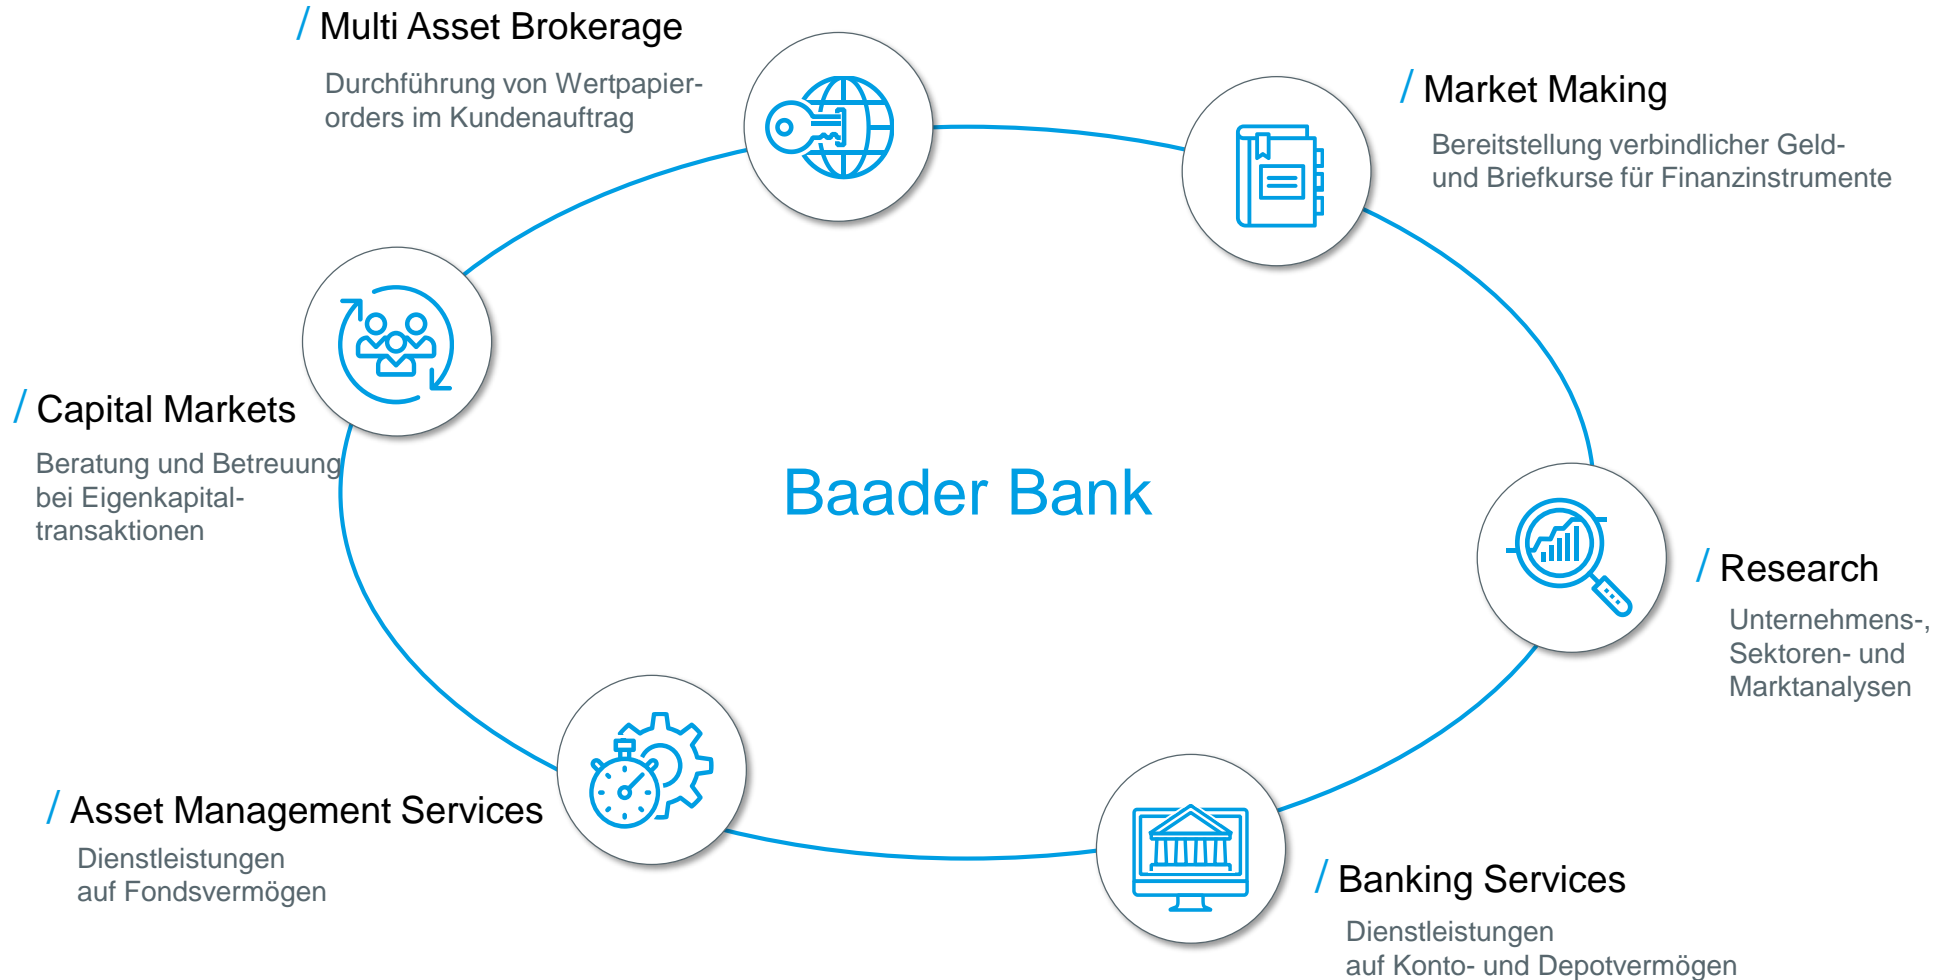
/ Multi Asset Brokerage

Durchführung von Wertpapierorders im Kundenauftrag

/ Market Making

Bereitstellung verbindlicher Geld- und Briefkurse für Finanzinstrumente

/ Capital Markets

Beratung und Betreuung bei Eigenkapitaltransaktionen

Baader Bank

/ Research

Unternehmens-, Sektoren- und Marktanalysen

/ Asset Management Services

Dienstleistungen auf Fondsvermögen

/ Banking Services

Dienstleistungen auf Konto- und Depotvermögen